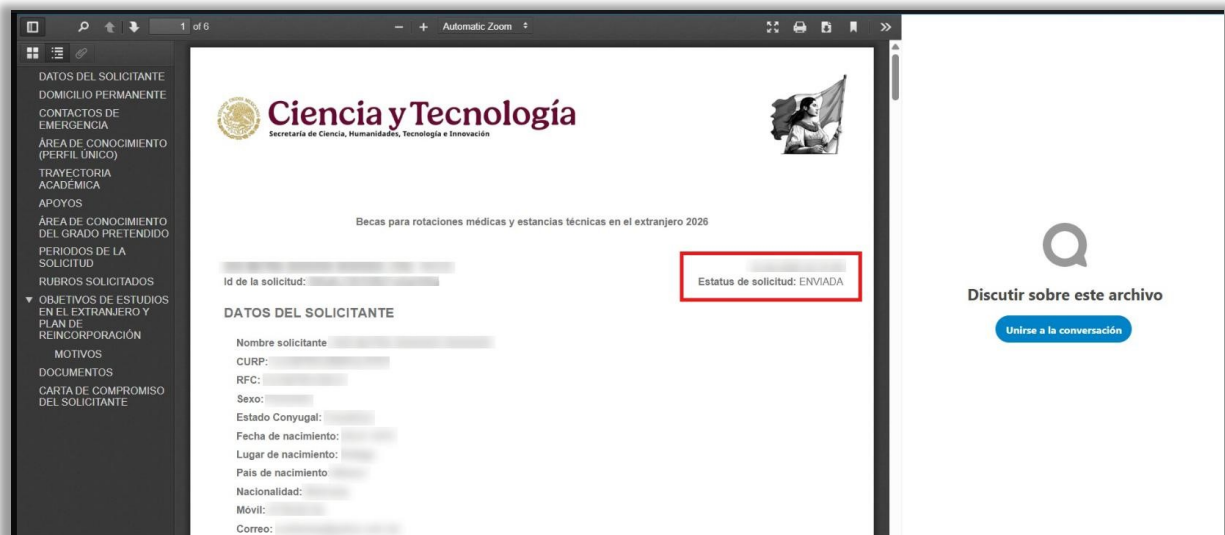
1 of 6

— + Automatic Zoom

DATOS DEL SOLICITANTE
DOMICILIO PERMANENTE
CONTACTOS DE EMERGENCIA
ÁREA DE CONOCIMIENTO (PERFIL ÚNICO)
TRAYECTORIA ACADÉMICA
APOYOS
ÁREA DE CONOCIMIENTO DEL GRADO PRETENDIDO
PERIODOS DE LA SOLICITUD
RUBROS SOLICITADOS
OBJETIVOS DE ESTUDIOS EN EL EXTRANJERO Y PLAN DE REINCORPORACIÓN
MOTIVOS
DOCUMENTOS
CARTA DE COMPROMISO DEL SOLICITANTE

Ciencia y Tecnología
Secretaría de Ciencia, Humanidades, Tecnología e Innovación

Becas para rotaciones médicas y estancias técnicas en el extranjero 2026

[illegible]
Id de la solicitud: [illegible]

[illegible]
Estatus de solicitud: ENVIADA

DATOS DEL SOLICITANTE

Nombre solicitante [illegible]
CURP: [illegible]
RFC: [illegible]
Sexo: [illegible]
Estado Conyugal: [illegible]
Fecha de nacimiento: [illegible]
Lugar de nacimiento: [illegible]
Pais de nacimiento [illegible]
Nacionalidad: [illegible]
Móvil: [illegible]
Correo: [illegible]

Discutir sobre este archivo
Unirse a la conversación